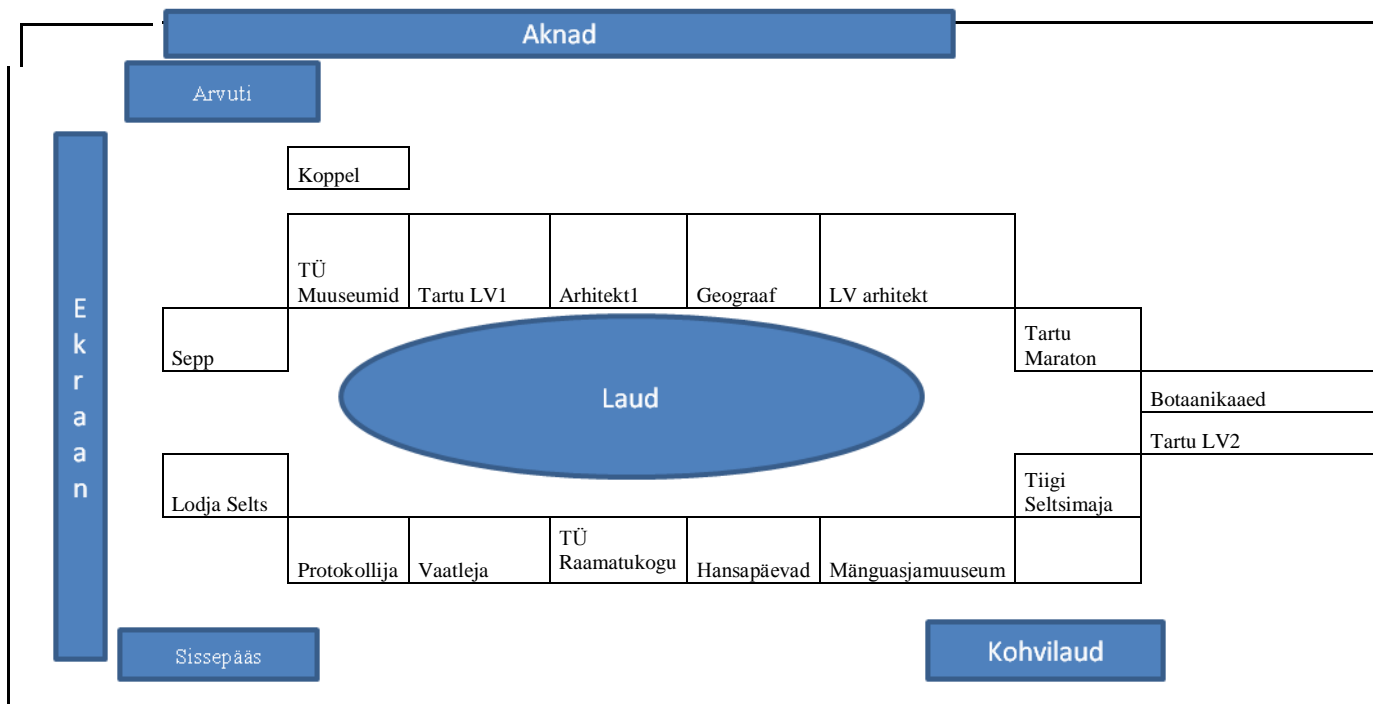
Aknad

Arvuti

Koppel

Ekraan

TÜ Muuseumid

Tartu LV1

Arhitekt1

Geograaf

LV arhitekt

Sepp

Tartu Maraton

Laud

Botaanikaaed

Tartu LV2

Lodja Selts

Tiigi Seltsimaja

Protokollija

Vaatleja

TÜ Raamatukogu

Hansapäevad

Mänguasjamuuseum

Sissepääs

Kohvilaud